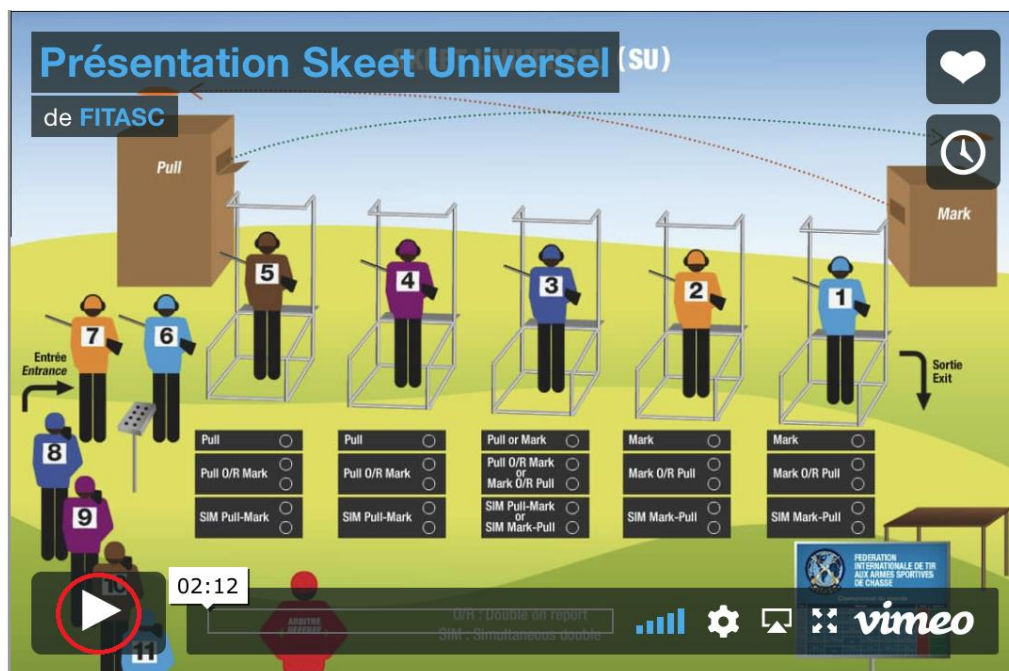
Présentation Skeet Universel (SU)

de FITASC

Pull

Mark

5 4 3 2 1

7 6

Entrée
Entrance

Sortie
Exit

8

9

10

11

| Pull | Pull | Pull or Mark | Mark | Mark |
|---|---|---|---|---|
| Pull O/R Mark | Pull O/R Mark | Pull O/R Mark or Mark O/R Pull | Mark O/R Pull | Mark O/R Pull |
| SIM Pull-Mark | SIM Pull-Mark | SIM Pull-Mark or SIM Mark-Pull | SIM Mark-Pull | SIM Mark-Pull |

O/R : Double on report
SIM : Simultaneous double

ARBITRE
REFEREE

FEDERATION INTERNATIONALE DE TIR AUX ARMES SPORTIVES DE CHASSE

02:12

vimeo